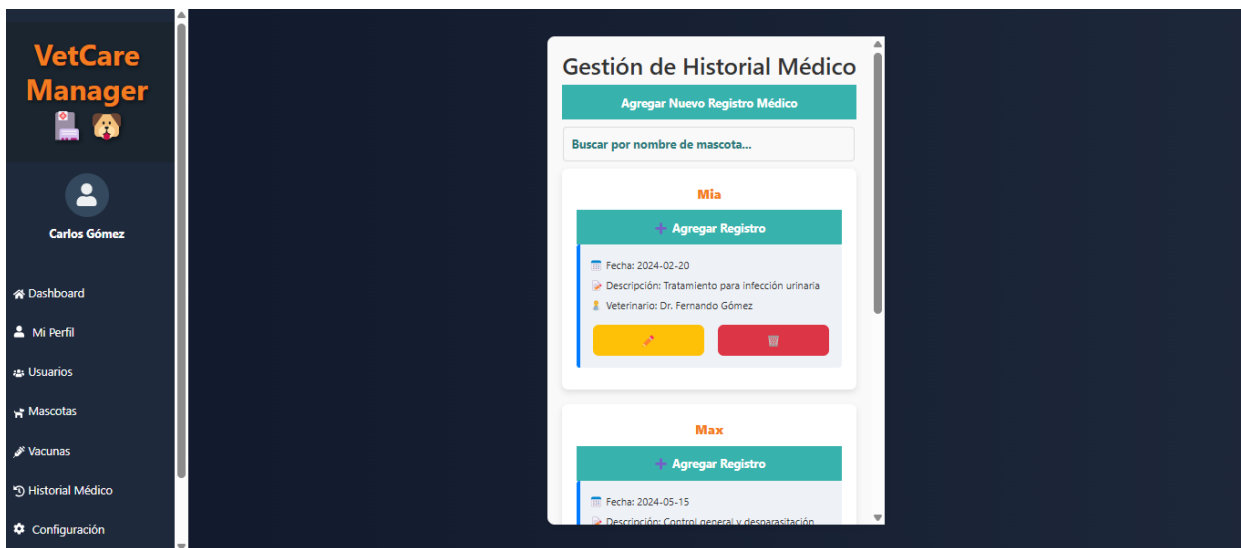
VetCare Manager

Carlos Gómez

Dashboard
Mi Perfil
Usuarios
Mascotas
Vacunas
Historial Médico
Configuración

Gestión de Historial Médico

Agregar Nuevo Registro Médico

Buscar por nombre de mascota...

Mia

+ Agregar Registro

Fecha: 2024-02-20
Descripción: Tratamiento para infección urinaria
Veterinario: Dr. Fernando Gómez

Max

+ Agregar Registro

Fecha: 2024-05-15
Descripción: Control general y desparasitación